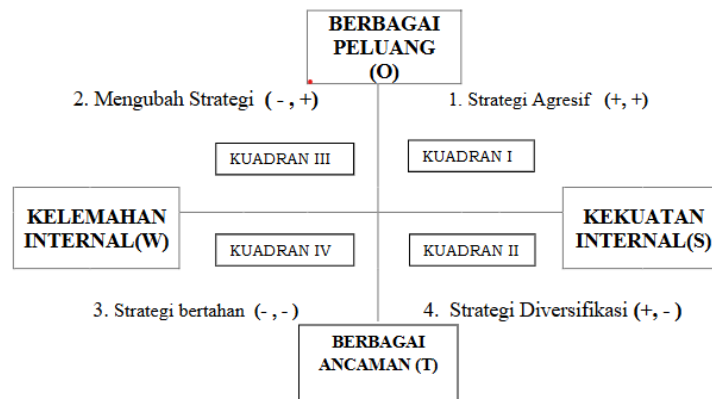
BERBAGAI PELUANG (O)

2. Mengubah Strategi ( - , +)

1. Strategi Agresif (+, +)

KUADRAN III

KUADRAN I

KELEMAHAN INTERNAL(W)

KEKUATAN INTERNAL(S)

KUADRAN IV

KUADRAN II

3. Strategi bertahan (- , - )

4. Strategi Diversifikasi (+, - )

BERBAGAI ANCAMAN (T)